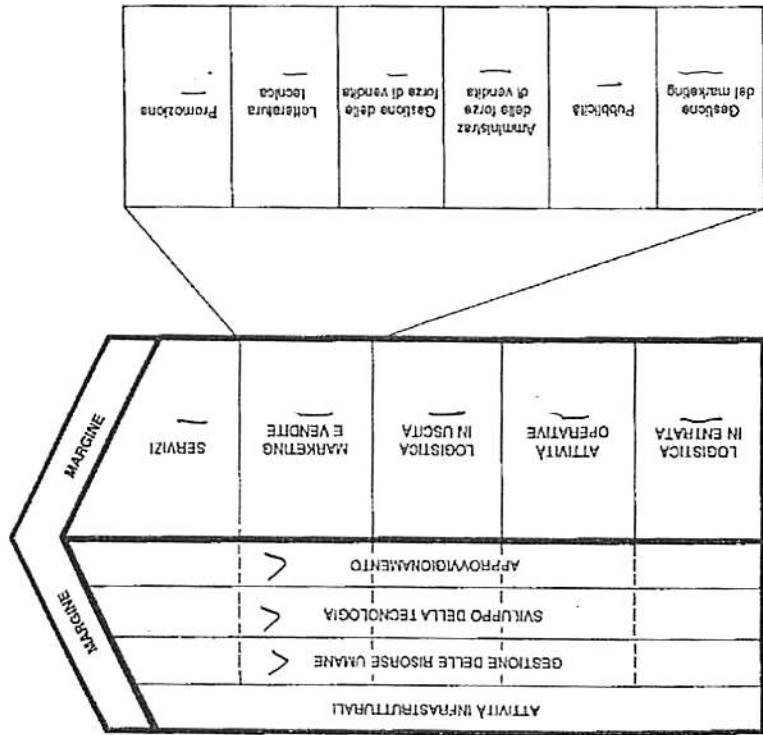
ATTIVITÀ INFRASTRUTTURALI
GESTIONE DELLE RISORSE UMANE
SVILUPPO DELLA TECNOLOGIA
APPROVVIGIONAMENTO

MARGINE

LOGISTICA IN ENTRATA
ATTIVITÀ OPERATIVE
LOGISTICA IN USCITA
MARKETING E VENDITE
SERVIZI

MARGINE

Gestione del marketing
Pubblicità
Amministraz. della forza di vendita
Gestione delle forze di vendita
Letteratura tecnica
Promozione